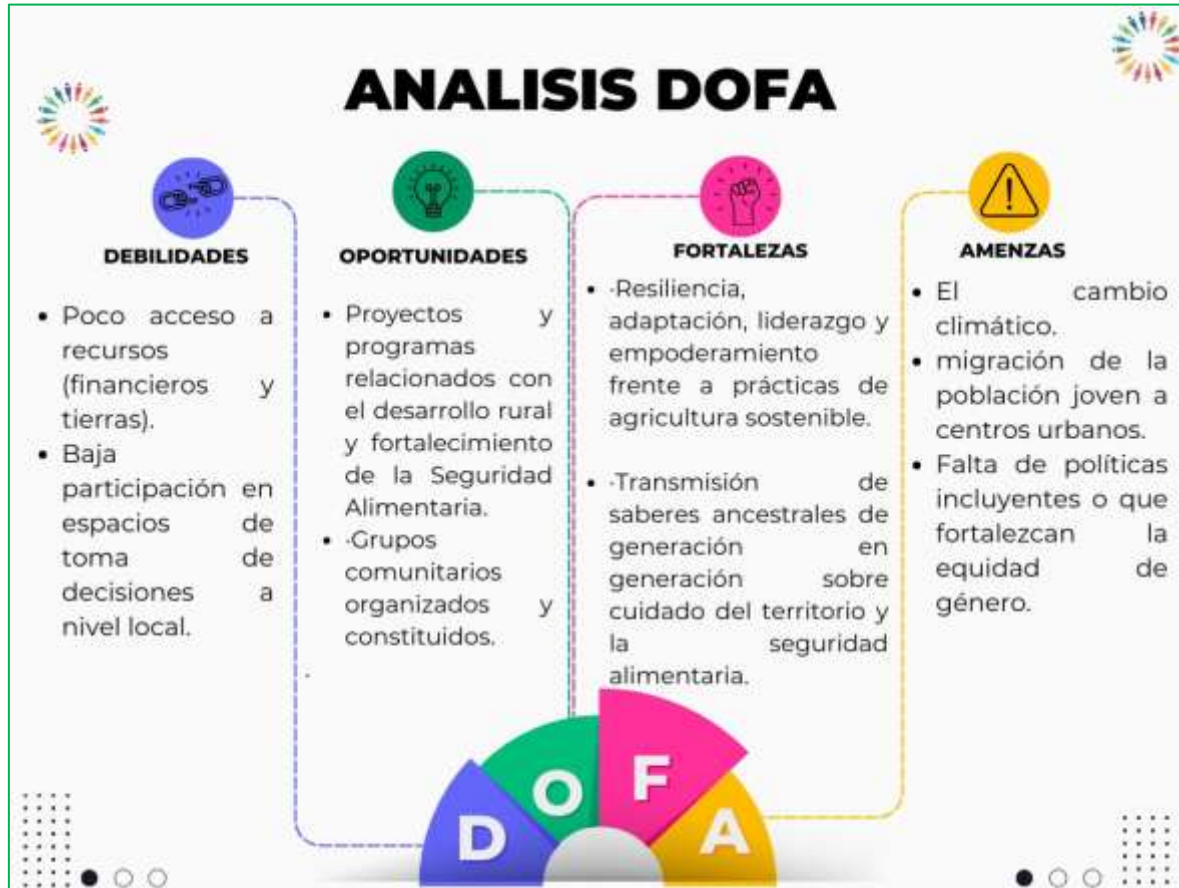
ANALISIS DOFA

DEBILIDADES

- Poco acceso a recursos (financieros y tierras).
- Baja participación en espacios de toma de decisiones a nivel local.

OPORTUNIDADES

- Proyectos y programas relacionados con el desarrollo rural y fortalecimiento de la Seguridad Alimentaria.
- ·Grupos comunitarios organizados y constituidos.

FORTALEZAS

- ·Resiliencia, adaptación, liderazgo y empoderamiento frente a prácticas de agricultura sostenible.

- ·Transmisión de saberes ancestrales de generación en generación sobre cuidado del territorio y la seguridad alimentaria.

AMENZAS

- El cambio climático.
- migración de la población joven a centros urbanos.
- Falta de políticas incluyentes o que fortalezcan la equidad de género.

D O F A